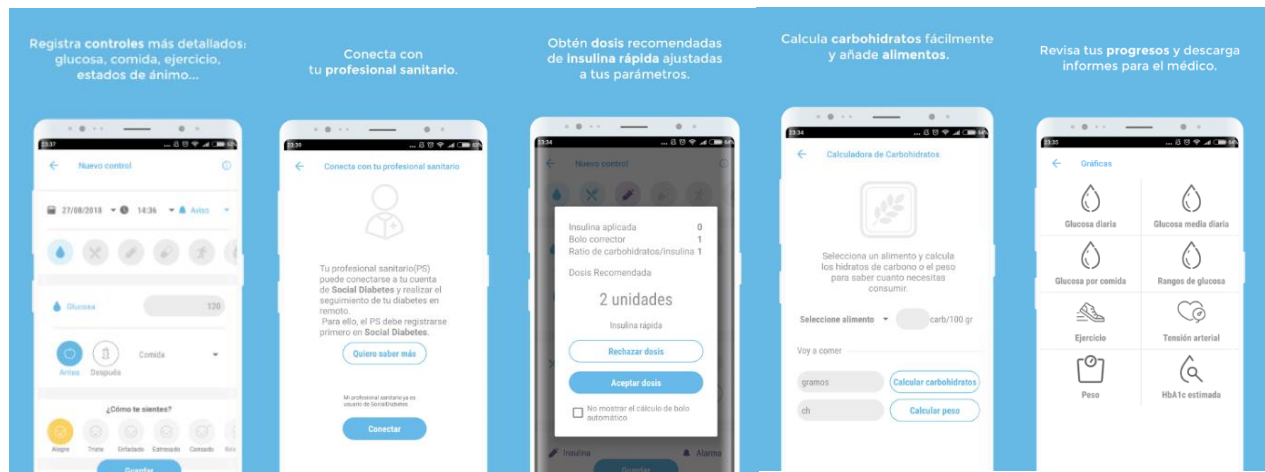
Registra **controles** más detallados: glucosa, comida, ejercicio, estados de ánimo...

23:37

Nuevo control

27/08/2018 14:36 Aviso

Glucosa 120

Antes Después Comida

¿Cómo te sientes?

Alegre Triste Enfadado Estresado Cansado Rela

Guardar

Conecta con tu **profesional sanitario**.

23:30

Conecta con tu profesional sanitario

Tu profesional sanitario(PS) puede conectarse a tu cuenta de Social Diabetes y realizar el seguimiento de tu diabetes en remoto.
Para ello, el PS debe registrarse primero en Social Diabetes.

Quiero saber más

Mi profesional sanitario ya es usuario de SocialDiabetes

Conectar

Obtén **dosis** recomendadas de **insulina rápida** ajustadas a tus parámetros.

23:34

Nuevo control

| Insulina aplicada | 0 |
|---|---|
| Bolo corrector | 1 |
| Ratio de carbohidratos/insulina | 1 |

Dosis Recomendada

2 unidades

Insulina rápida

Rechazar dosis

Aceptar dosis

No mostrar el cálculo de bolo automático

Insulina Alarma

Guardar

Calcula **carbohidratos** fácilmente y añade **alimentos**.

23:34

Calculadora de Carbohidratos

Selecciona un alimento y calcula los hidratos de carbono o el peso para saber cuanto necesitas consumir.

Seleccione alimento carb/100 gr

Voy a comer

gramos Calcular carbohidratos

ch Calcular peso

Revisa tus **progresos** y descarga informes para el médico.

23:35

Gráficas

Glucosa diaria
Glucosa media diaria
Glucosa por comida
Rangos de glucosa
Ejercicio
Tensión arterial
Peso
HbA1c estimada